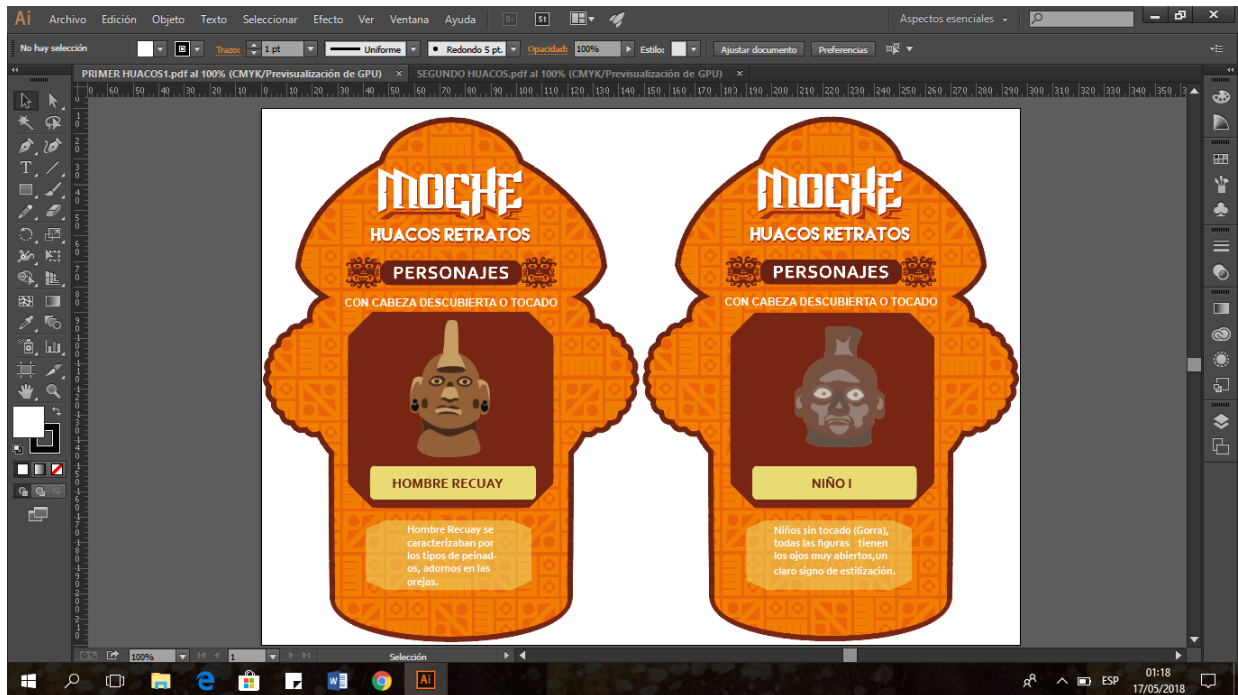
Ai Archivo Edición Objeto Texto Seleccionar Efecto Ver Ventana Ayuda

Aspectos esenciales

No hay selección Trazo: 1 pt Uniforme Redondo 5 pt. Opacidad: 100% Estilo: Ajustar documento Preferencias

PRIMER HUACOS1.pdf al 100% (CMYK/Previsualización de GPU) × SEGUNDO HUACOS.pdf al 100% (CMYK/Previsualización de GPU) ×

MOCHE
HUACOS RETRATOS
PERSONAJES
CON CABEZA DESCUBIERTA O TOCADO
HOMBRE RECUAY
Hombre Recuay se caracterizaban por los tipos de peinados, adornos en las orejas.

MOCHE
HUACOS RETRATOS
PERSONAJES
CON CABEZA DESCUBIERTA O TOCADO
NIÑO I
Niños sin tocado (Gorra), todas las figuras tienen los ojos muy abiertos,un claro signo de estilización.

100% 1 Selección

ESP 01:18 17/05/2018